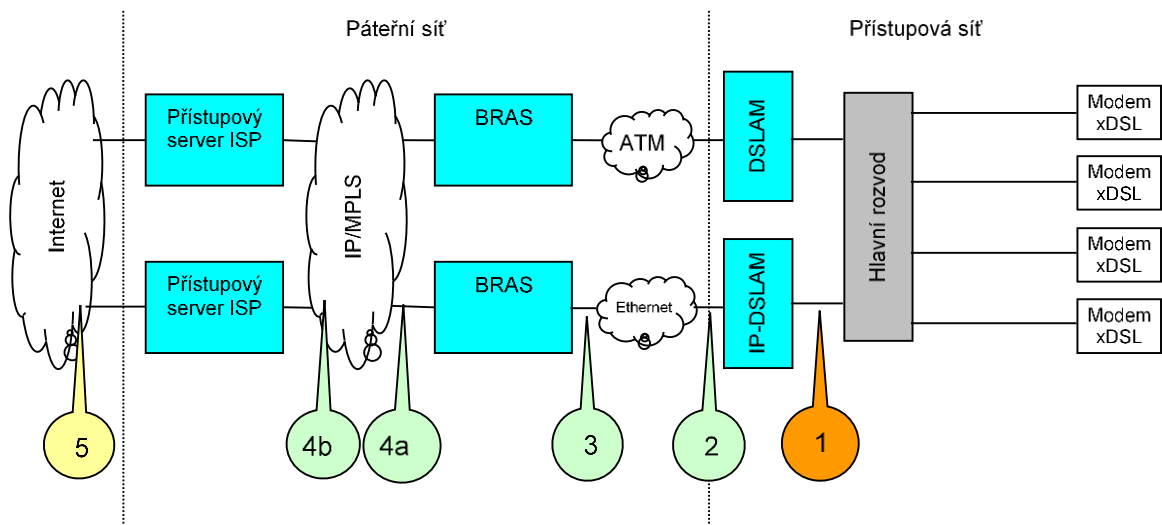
Páteřní síť

Přístupová síť

Internet

Přístupový server ISP

Přístupový server ISP

IP/MPLS

BRAS

BRAS

ATM

Ethernet

DSLAM

IP-DSLAM

Hlavní rozvod

Modem xDSL

Modem xDSL

Modem xDSL

Modem xDSL

5

4b

4a

3

2

1